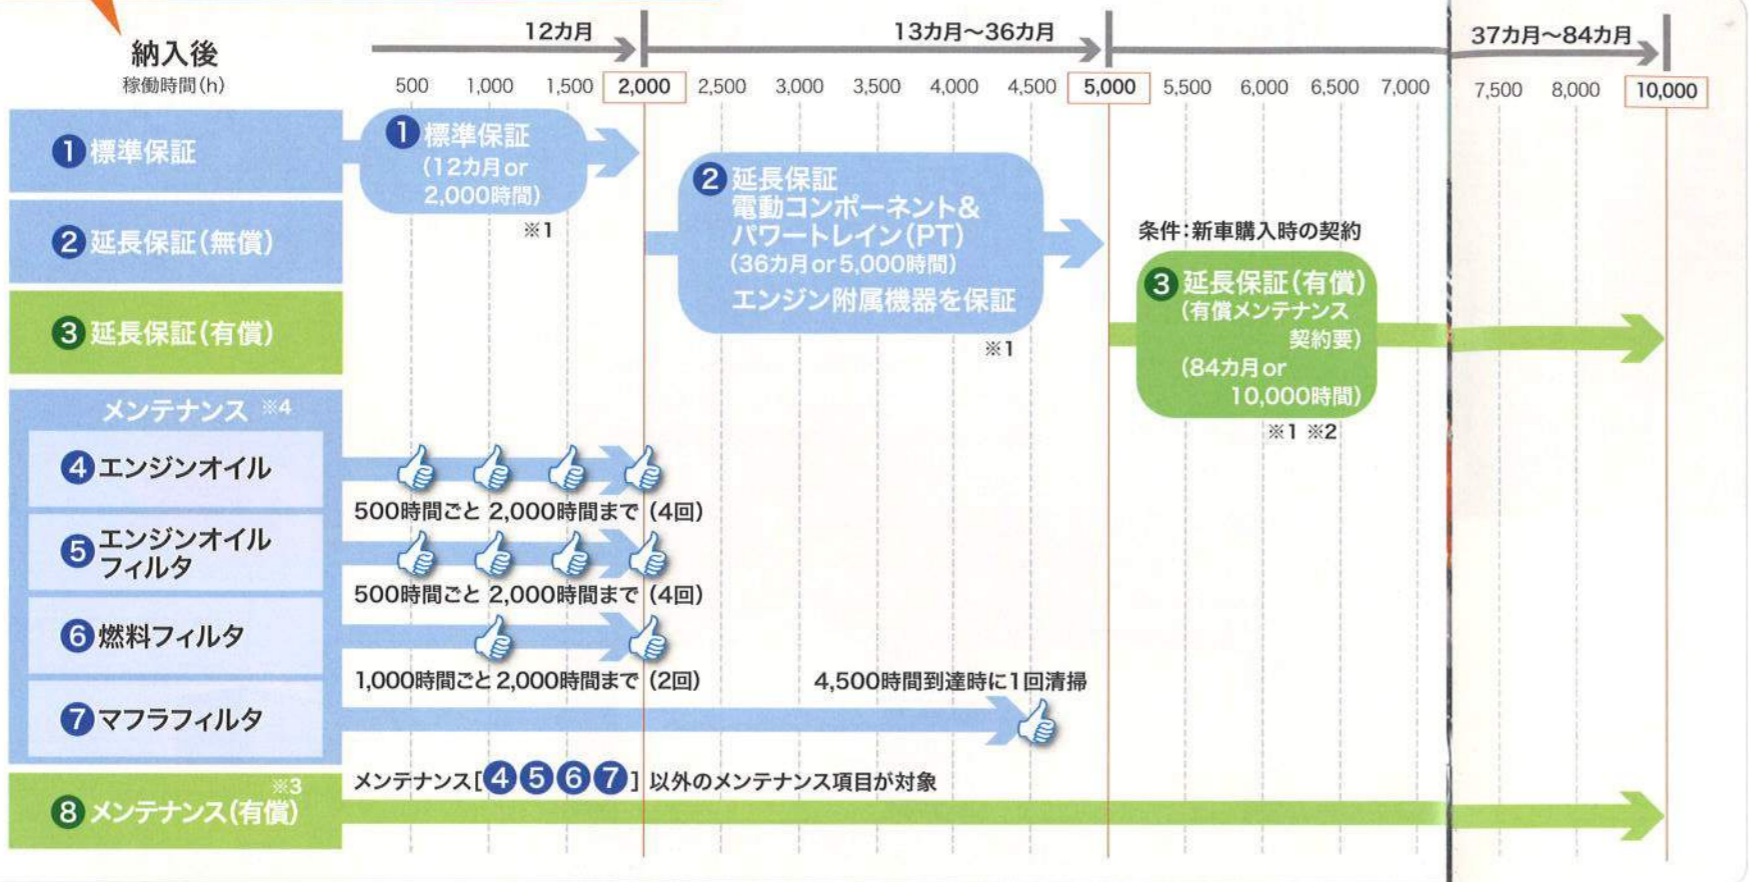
納入後
稼働時間(h)

12カ月　13カ月〜36カ月　37カ月〜84カ月

500　1,000　1,500　2,000　2,500　3,000　3,500　4,000　4,500　5,000　5,500　6,000　6,500　7,000　7,500　8,000　10,000

1 標準保証
2 延長保証(無償)
3 延長保証(有償)
メンテナンス ※4
4 エンジンオイル
5 エンジンオイルフィルタ
6 燃料フィルタ
7 マフラフィルタ
8 メンテナンス(有償) ※3

1 標準保証 (12カ月or 2,000時間) ※1

2 延長保証 電動コンポーネント&パワートレイン(PT) (36カ月or 5,000時間) エンジン附属機器を保証 ※1

条件:新車購入時の契約

3 延長保証(有償) (有償メンテナンス契約要) (84カ月or 10,000時間) ※1 ※2

500時間ごと 2,000時間まで (4回)

500時間ごと 2,000時間まで (4回)

1,000時間ごと 2,000時間まで (2回)

4,500時間到達時に1回清掃

メンテナンス[4 5 6 7] 以外のメンテナンス項目が対象